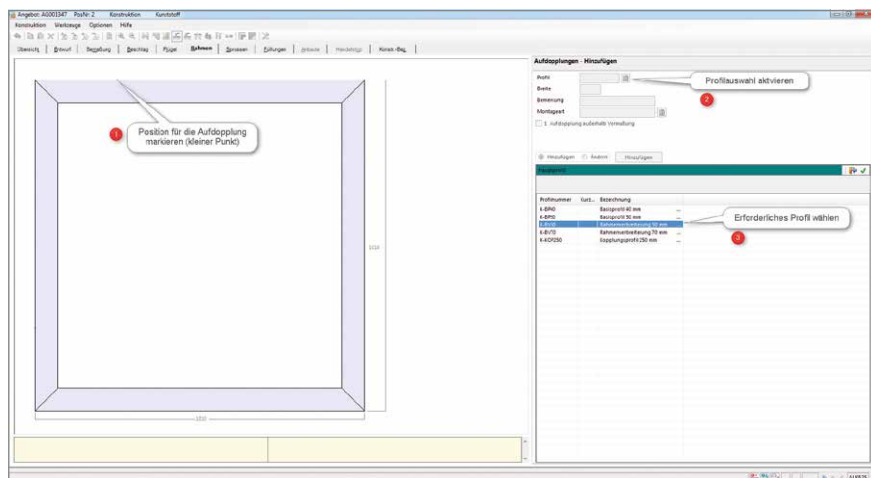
Angebot: A0001047 PosNr: 2 Konstruktion Kunststoff

Konstruktion Werkzeuge Optionen Hilfe

Übersicht | Entwurf | Beziehung | Beschlag | Flügel | Rahmen | Sprossen | Füllungen | Anbaute | Handelsgp. | Fenster-Beg.

Aufdopplungen - Hinzufügen

Profil

Breite

Bemerkung

Montageart

1. Aufdopplung außerhalb Verwendung

Hinzufügen Ändern Hinzufügen

Position für die Aufdopplung markieren (kleiner Punkt)

1

Profilauswahl aktvieren

2

| Profilnummer | Kurz... | Bezeichnung |
|---|---|---|
| X-BP40 | | Basisprofil 40 mm |
| X-BP50 | | Basisprofil 50 mm |
| X-BV50 | | Rahmenverbreiterung 50 mm |
| X-BV70 | | Rahmenverbreiterung 70 mm |
| X-KOP250 | | Kopplungsprofil 250 mm |

Erforderliches Profil wählen

3

1010

1010